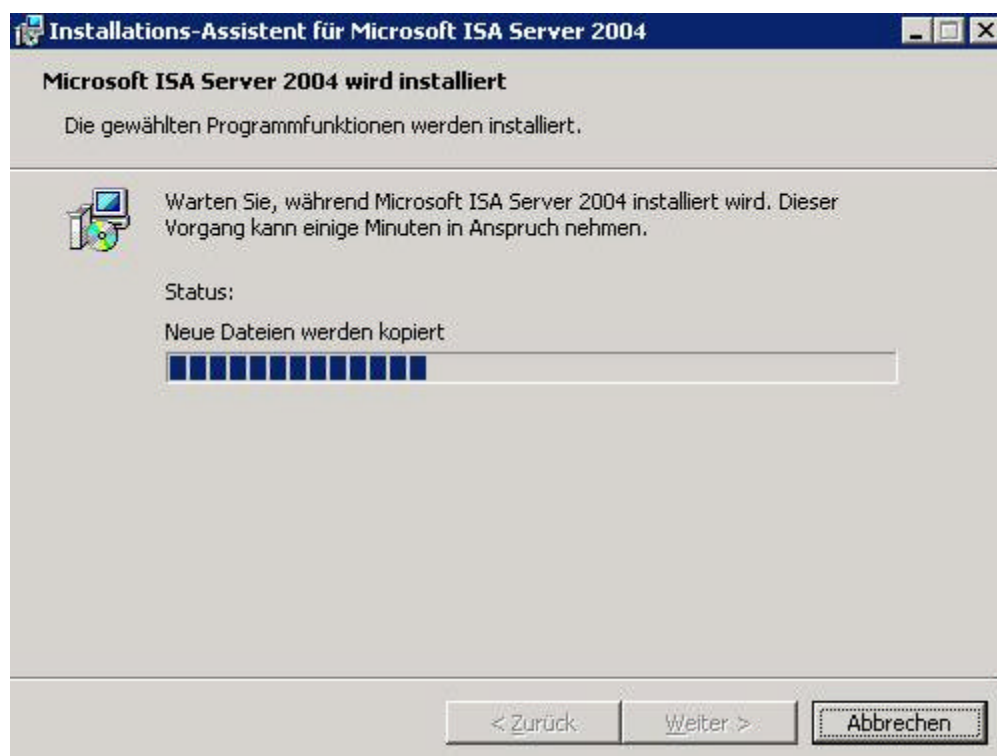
Installations-Assistent für Microsoft ISA Server 2004

Microsoft ISA Server 2004 wird installiert

Die gewählten Programmfunktionen werden installiert.

Warten Sie, während Microsoft ISA Server 2004 installiert wird. Dieser Vorgang kann einige Minuten in Anspruch nehmen.

Status:

Neue Dateien werden kopiert

< Zurück

Weiter >

Abbrechen